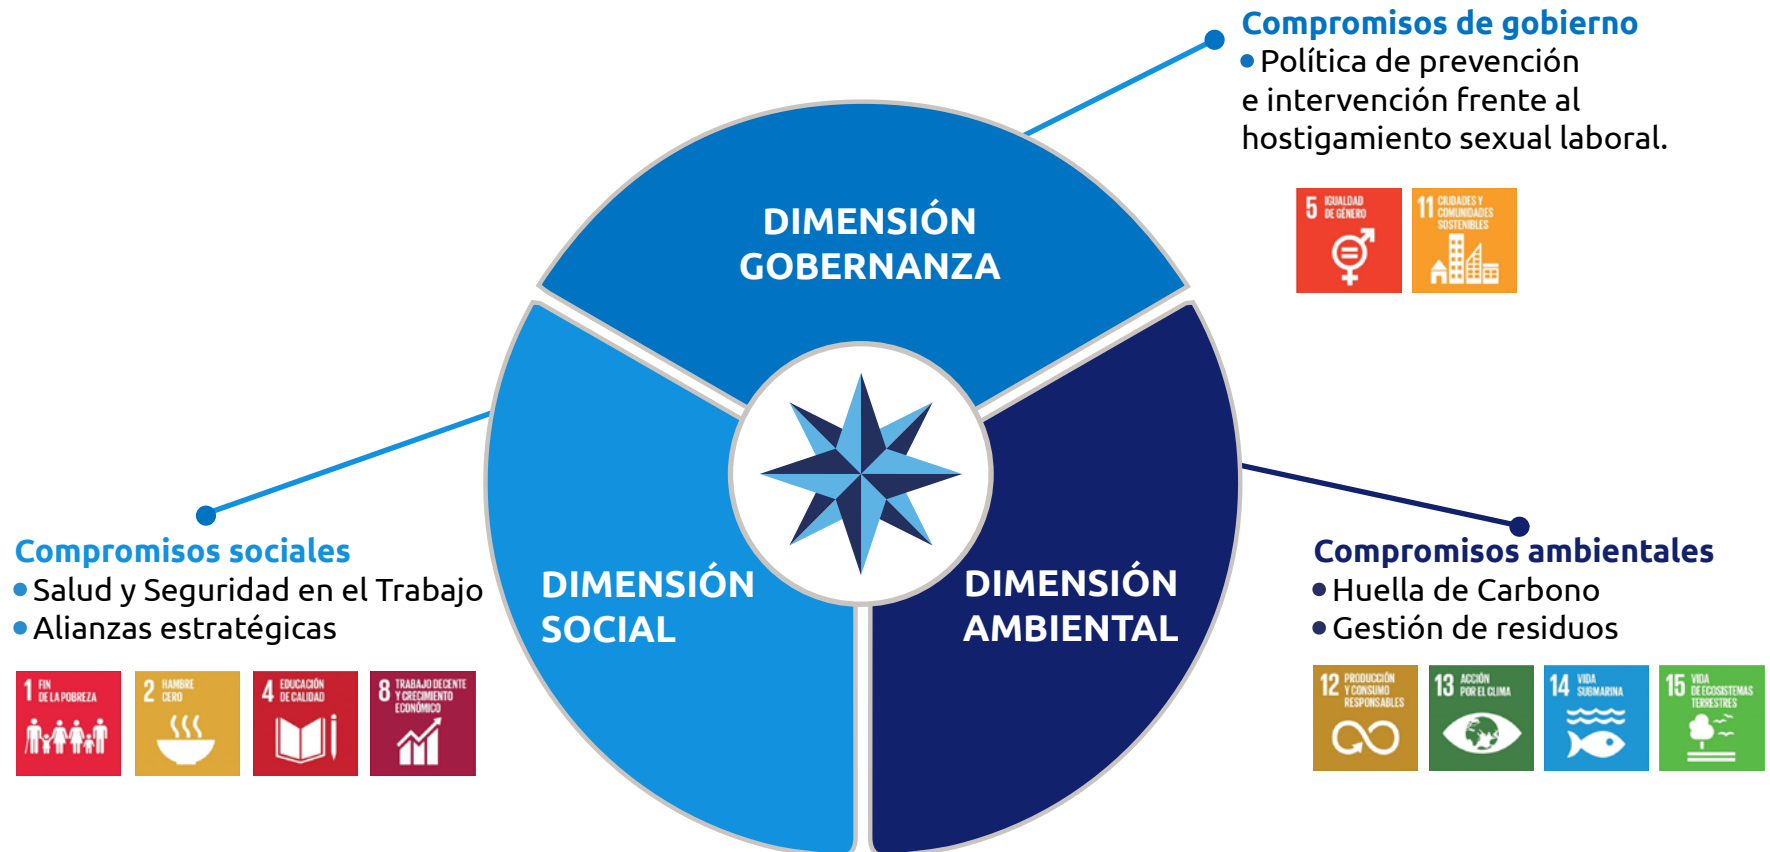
Compromisos de gobierno
• Política de prevención e intervención frente al hostigamiento sexual laboral.

5 IGUALDAD DE GÉNERO

11 CIUDADES Y COMUNIDADES SOSTENIBLES

DIMENSIÓN GOBERNANZA

DIMENSIÓN SOCIAL

DIMENSIÓN AMBIENTAL

Compromisos sociales
• Salud y Seguridad en el Trabajo
• Alianzas estratégicas

1 FIN DE LA POBREZA

2 HAMBRE CERO

4 EDUCACIÓN DE CALIDAD

8 TRABAJO DECENTE Y CRECIMIENTO ECONÓMICO

Compromisos ambientales
• Huella de Carbono
• Gestión de residuos

12 PRODUCCIÓN Y CONSUMO RESPONSABLES

13 ACCIÓN POR EL CLIMA

14 VIDA SUBMARINA

15 VIDA DE ECOSISTEMAS TERRESTRES